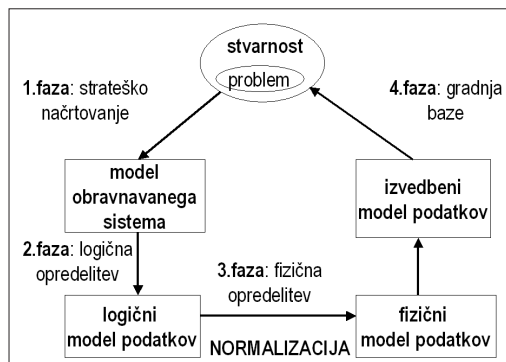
stvarnost

problem

1.faza: strateško načrtovanje

4.faza: gradnja baze

model obravnavanega sistema

izvedbeni model podatkov

2.faza: logična opredelitev

3.faza: fizična opredelitev

logični model podatkov

fizični model podatkov

NORMALIZACIJA